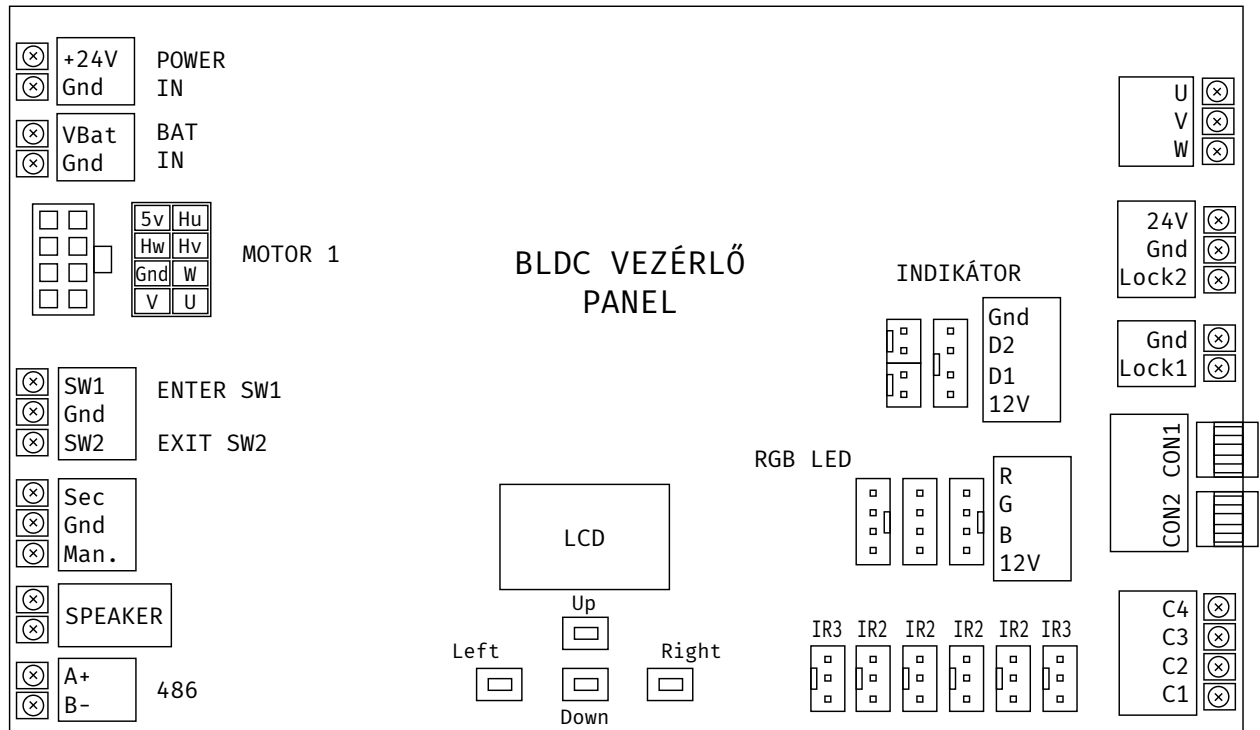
+24V
Gnd
POWER
IN

VBat
Gnd
BAT
IN

5v Hu
Hw Hv
Gnd W
V U
MOTOR 1

BLDC VEZÉRLŐ
PANEL

U
V
W

24V
Gnd
Lock2

INDIKÁTOR

Gnd
D2
D1
12V

Gnd
Lock1

SW1
Gnd
SW2
ENTER SW1
EXIT SW2

CON1
CON2

RGB LED

R
G
B
12V

Sec
Gnd
Man.

LCD

SPEAKER

Up
Left
Right
Down

IR3 IR2 IR2 IR2 IR2 IR3

C4
C3
C2
C1

A+
B-
486